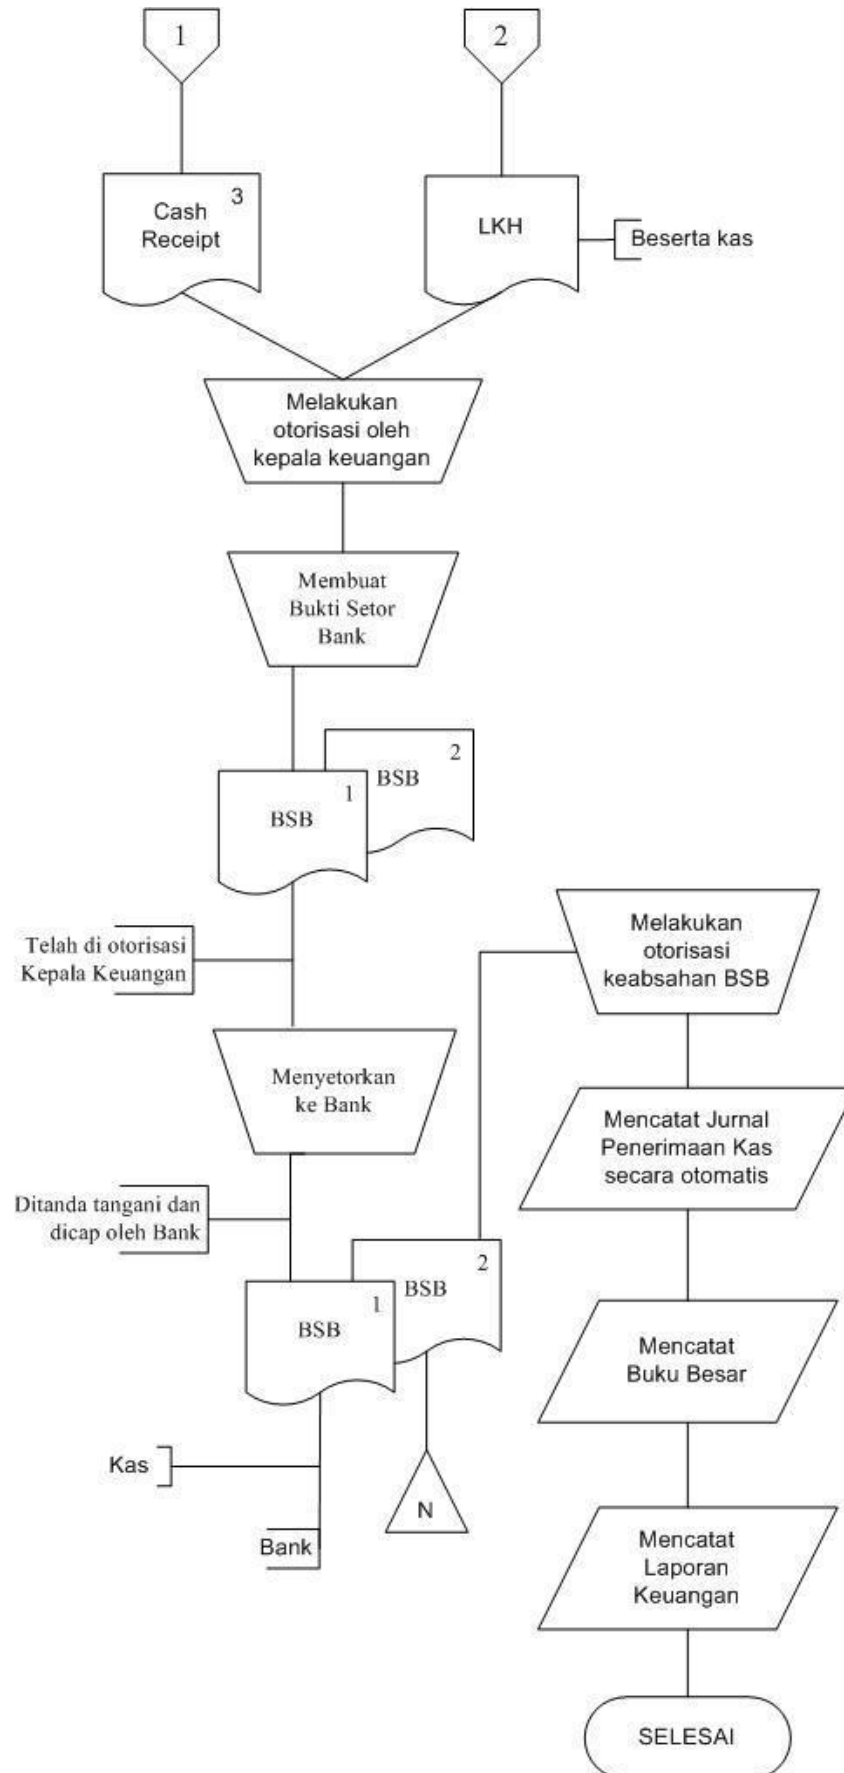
1

2

Cash Receipt 3

LKH

Beserta kas

Melakukan otorisasi oleh kepala keuangan

Membuat Bukti Setor Bank

BSB 1

BSB 2

Telah di otorisasi Kepala Keuangan

Menyetorkan ke Bank

Ditanda tangani dan dicap oleh Bank

BSB 1

BSB 2

Kas

Bank

N

Melakukan otorisasi keabsahan BSB

Mencatat Jurnal Penerimaan Kas secara otomatis

Mencatat Buku Besar

Mencatat Laporan Keuangan

SELESAI